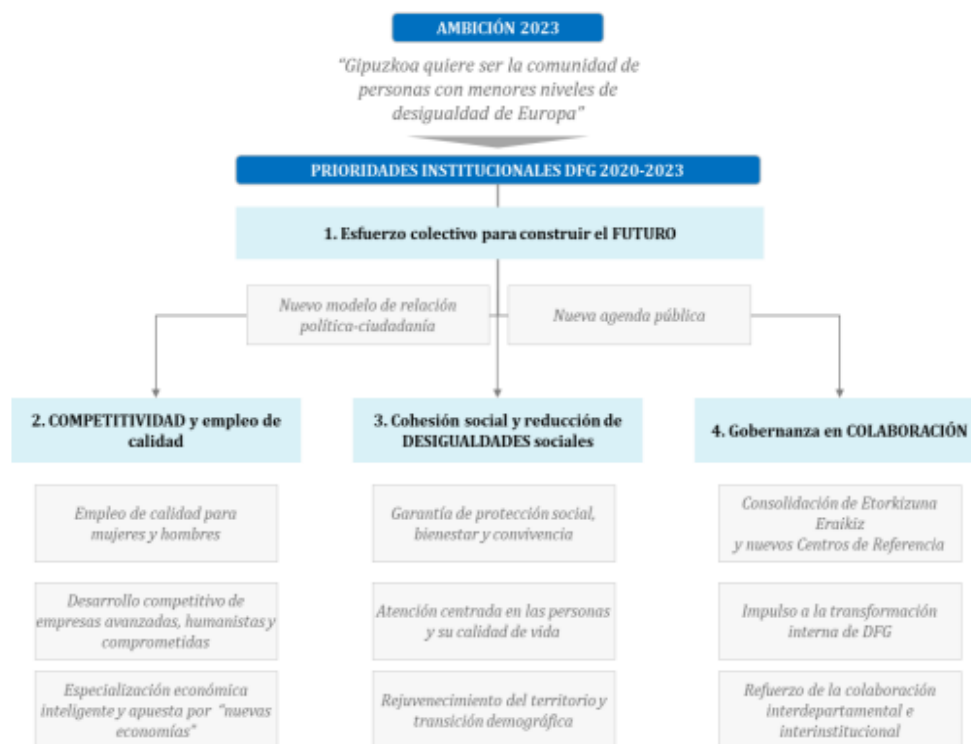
AMBICIÓN 2023

"Gipuzkoa quiere ser la comunidad de personas con menores niveles de desigualdad de Europa"

PRIORIDADES INSTITUCIONALES DFG 2020-2023

1. Esfuerzo colectivo para construir el FUTURO

Nuevo modelo de relación política-ciudadanía

Nueva agenda pública

2. COMPETITIVIDAD y empleo de calidad

Empleo de calidad para mujeres y hombres

Desarrollo competitivo de empresas avanzadas, humanistas y comprometidas

Especialización económica inteligente y apuesta por "nuevas economías"

3. Cohesión social y reducción de DESIGUALDADES sociales

Garantía de protección social, bienestar y convivencia

Atención centrada en las personas y su calidad de vida

Rejuvenecimiento del territorio y transición demográfica

4. Gobernanza en COLABORACIÓN

Consolidación de Etorkizuna Eraikiz y nuevos Centros de Referencia

Impulso a la transformación interna de DFG

Refuerzo de la colaboración interdepartamental e interinstitucional